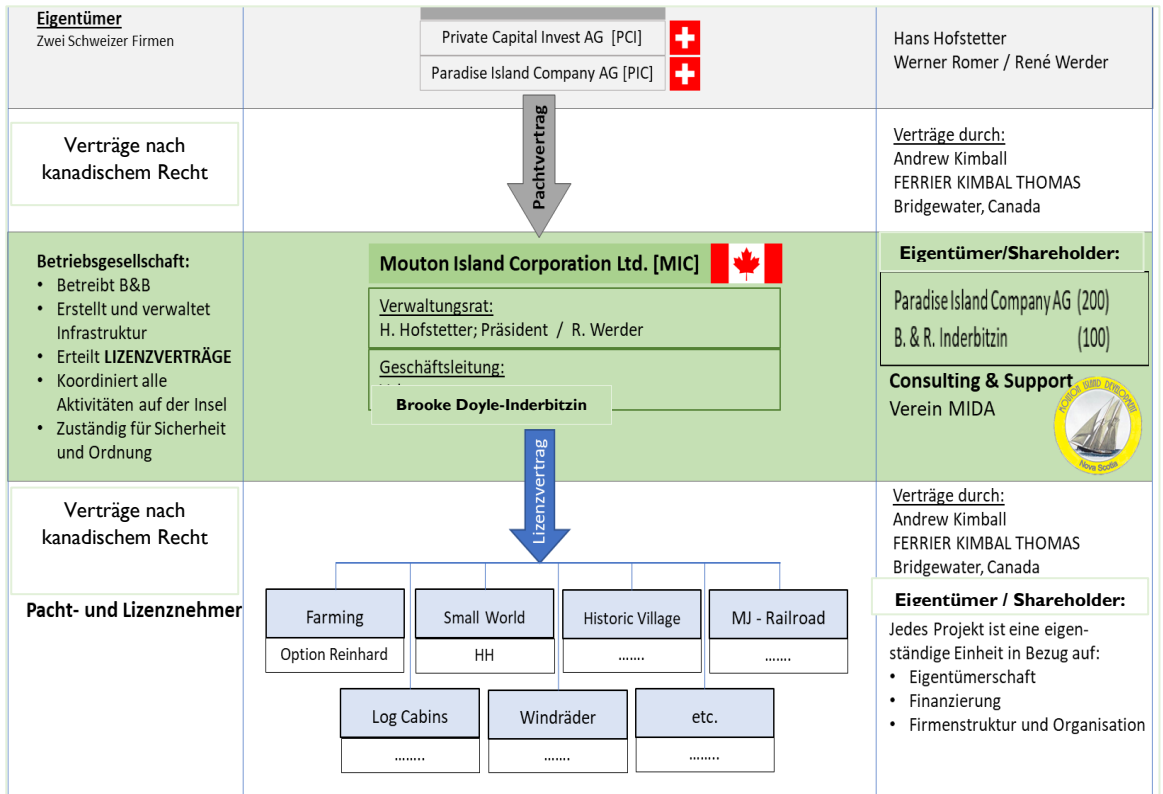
Eigentümer
Zwei Schweizer Firmen

Private Capital Invest AG [PCI]

Paradise Island Company AG [PIC]

Hans Hofstetter
Werner Romer / René Werder

Verträge nach kanadischem Recht

Pachtvertrag

Verträge durch:
Andrew Kimball
FERRIER KIMBAL THOMAS
Bridgewater, Canada

Betriebsgesellschaft:
• Betreibt B&B
• Erstellt und verwaltet Infrastruktur
• Erteilt LIZENZVERTRÄGE
• Koordiniert alle Aktivitäten auf der Insel
• Zuständig für Sicherheit und Ordnung

Mouton Island Corporation Ltd. [MIC]

Verwaltungsrat:
H. Hofstetter; Präsident / R. Werder

Geschäftsleitung:
Brooke Doyle-Inderbitzin

Eigentümer/Shareholder:

Paradise Island Company AG (200)
B. & R. Inderbitzin (100)

Consulting & Support
Verein MIDA

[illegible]
Nova Scotia

Verträge nach kanadischem Recht

Lizenzvertrag

Verträge durch:
Andrew Kimball
FERRIER KIMBAL THOMAS
Bridgewater, Canada

Pacht- und Lizenznehmer

Farming
Option Reinhard

Small World
HH

Historic Village
.......

MJ - Railroad
.......

Log Cabins
........

Windräder
.......

etc.
........

Eigentümer / Shareholder:

Jedes Projekt ist eine eigenständige Einheit in Bezug auf:
• Eigentümerschaft
• Finanzierung
• Firmenstruktur und Organisation